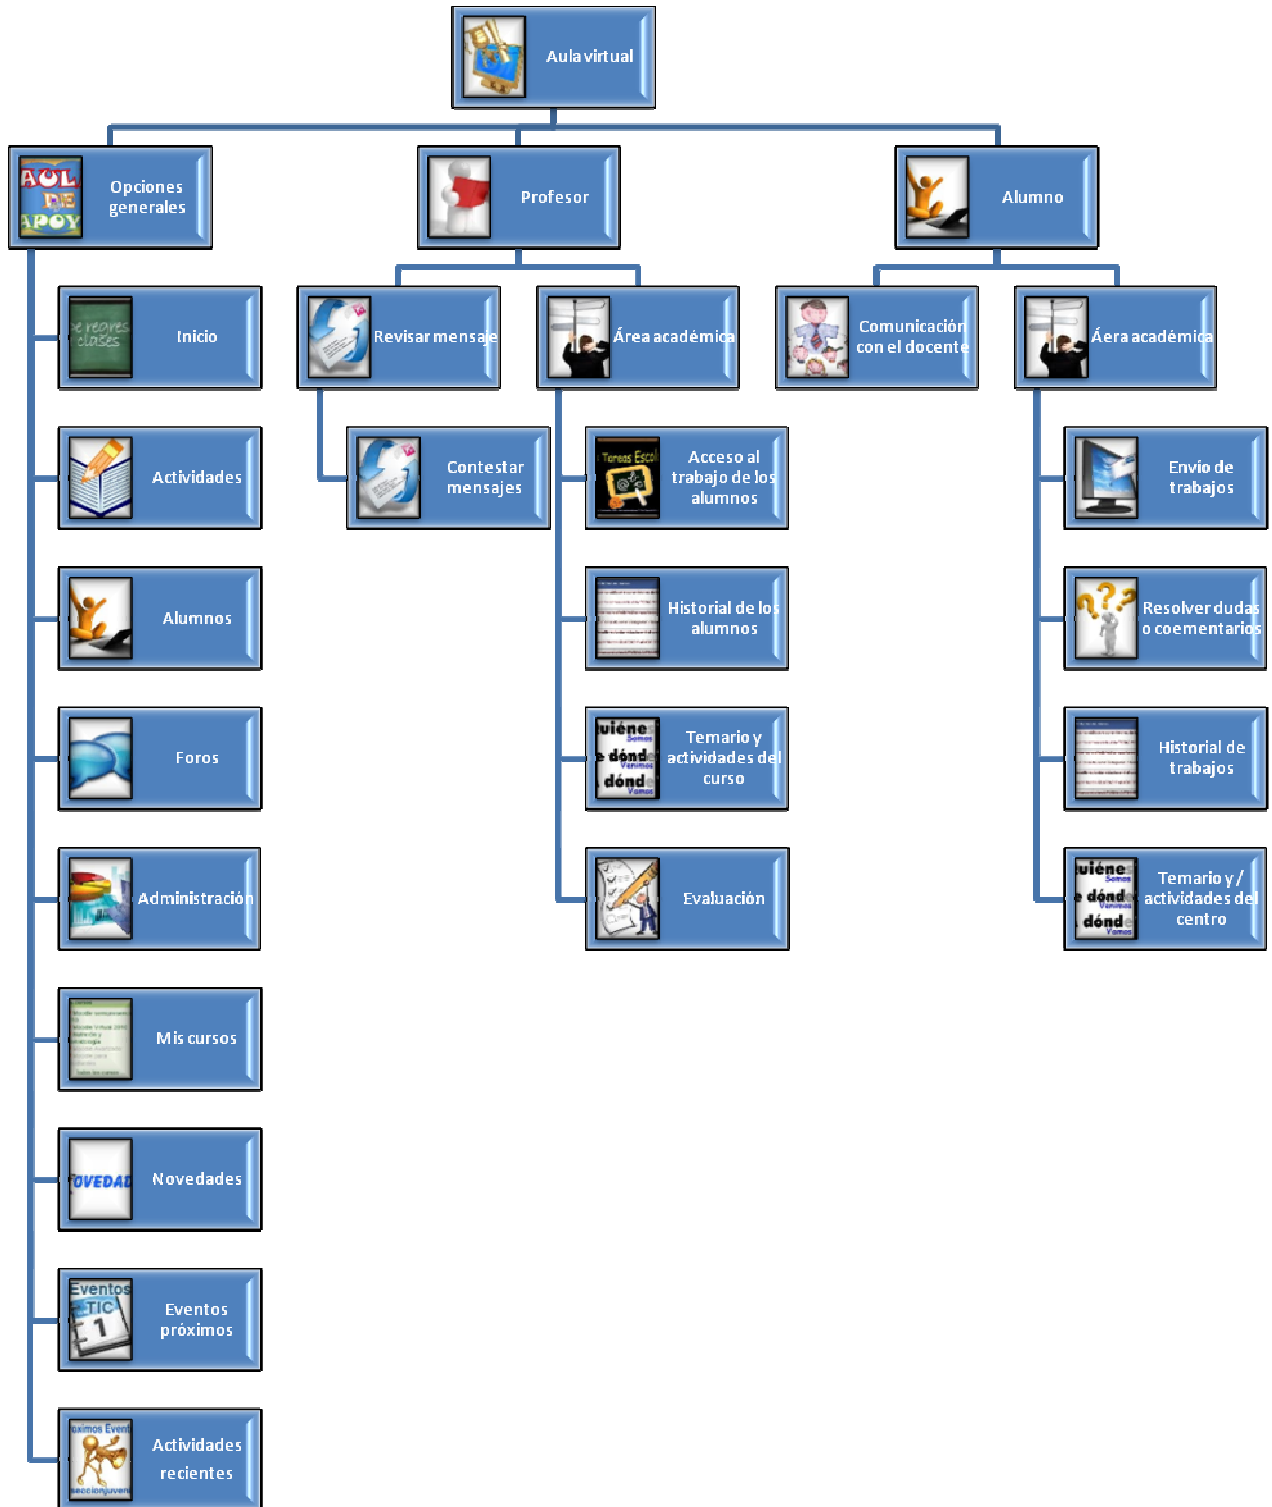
Aula virtual

AOL DE APOY
Opciones generales

Inicio

Actividades

Alumnos

Foros

Administración

Mis cursos

OVEDAD
Novedades

Eventos TIC 1
Eventos próximos

Actividades recientes

Profesor

Revisar mensaje

Contestar mensajes

Área académica

Acceso al trabajo de los alumnos

Historial de los alumnos

uiéne dónd dónd
Temario y actividades del curso

Evaluación

Alumno

Comunicación con el docente

Áera académica

Envío de trabajos

Resolver dudas o coementarios

Historial de trabajos

uiéne dónd dónd
Temario y / actividades del centro